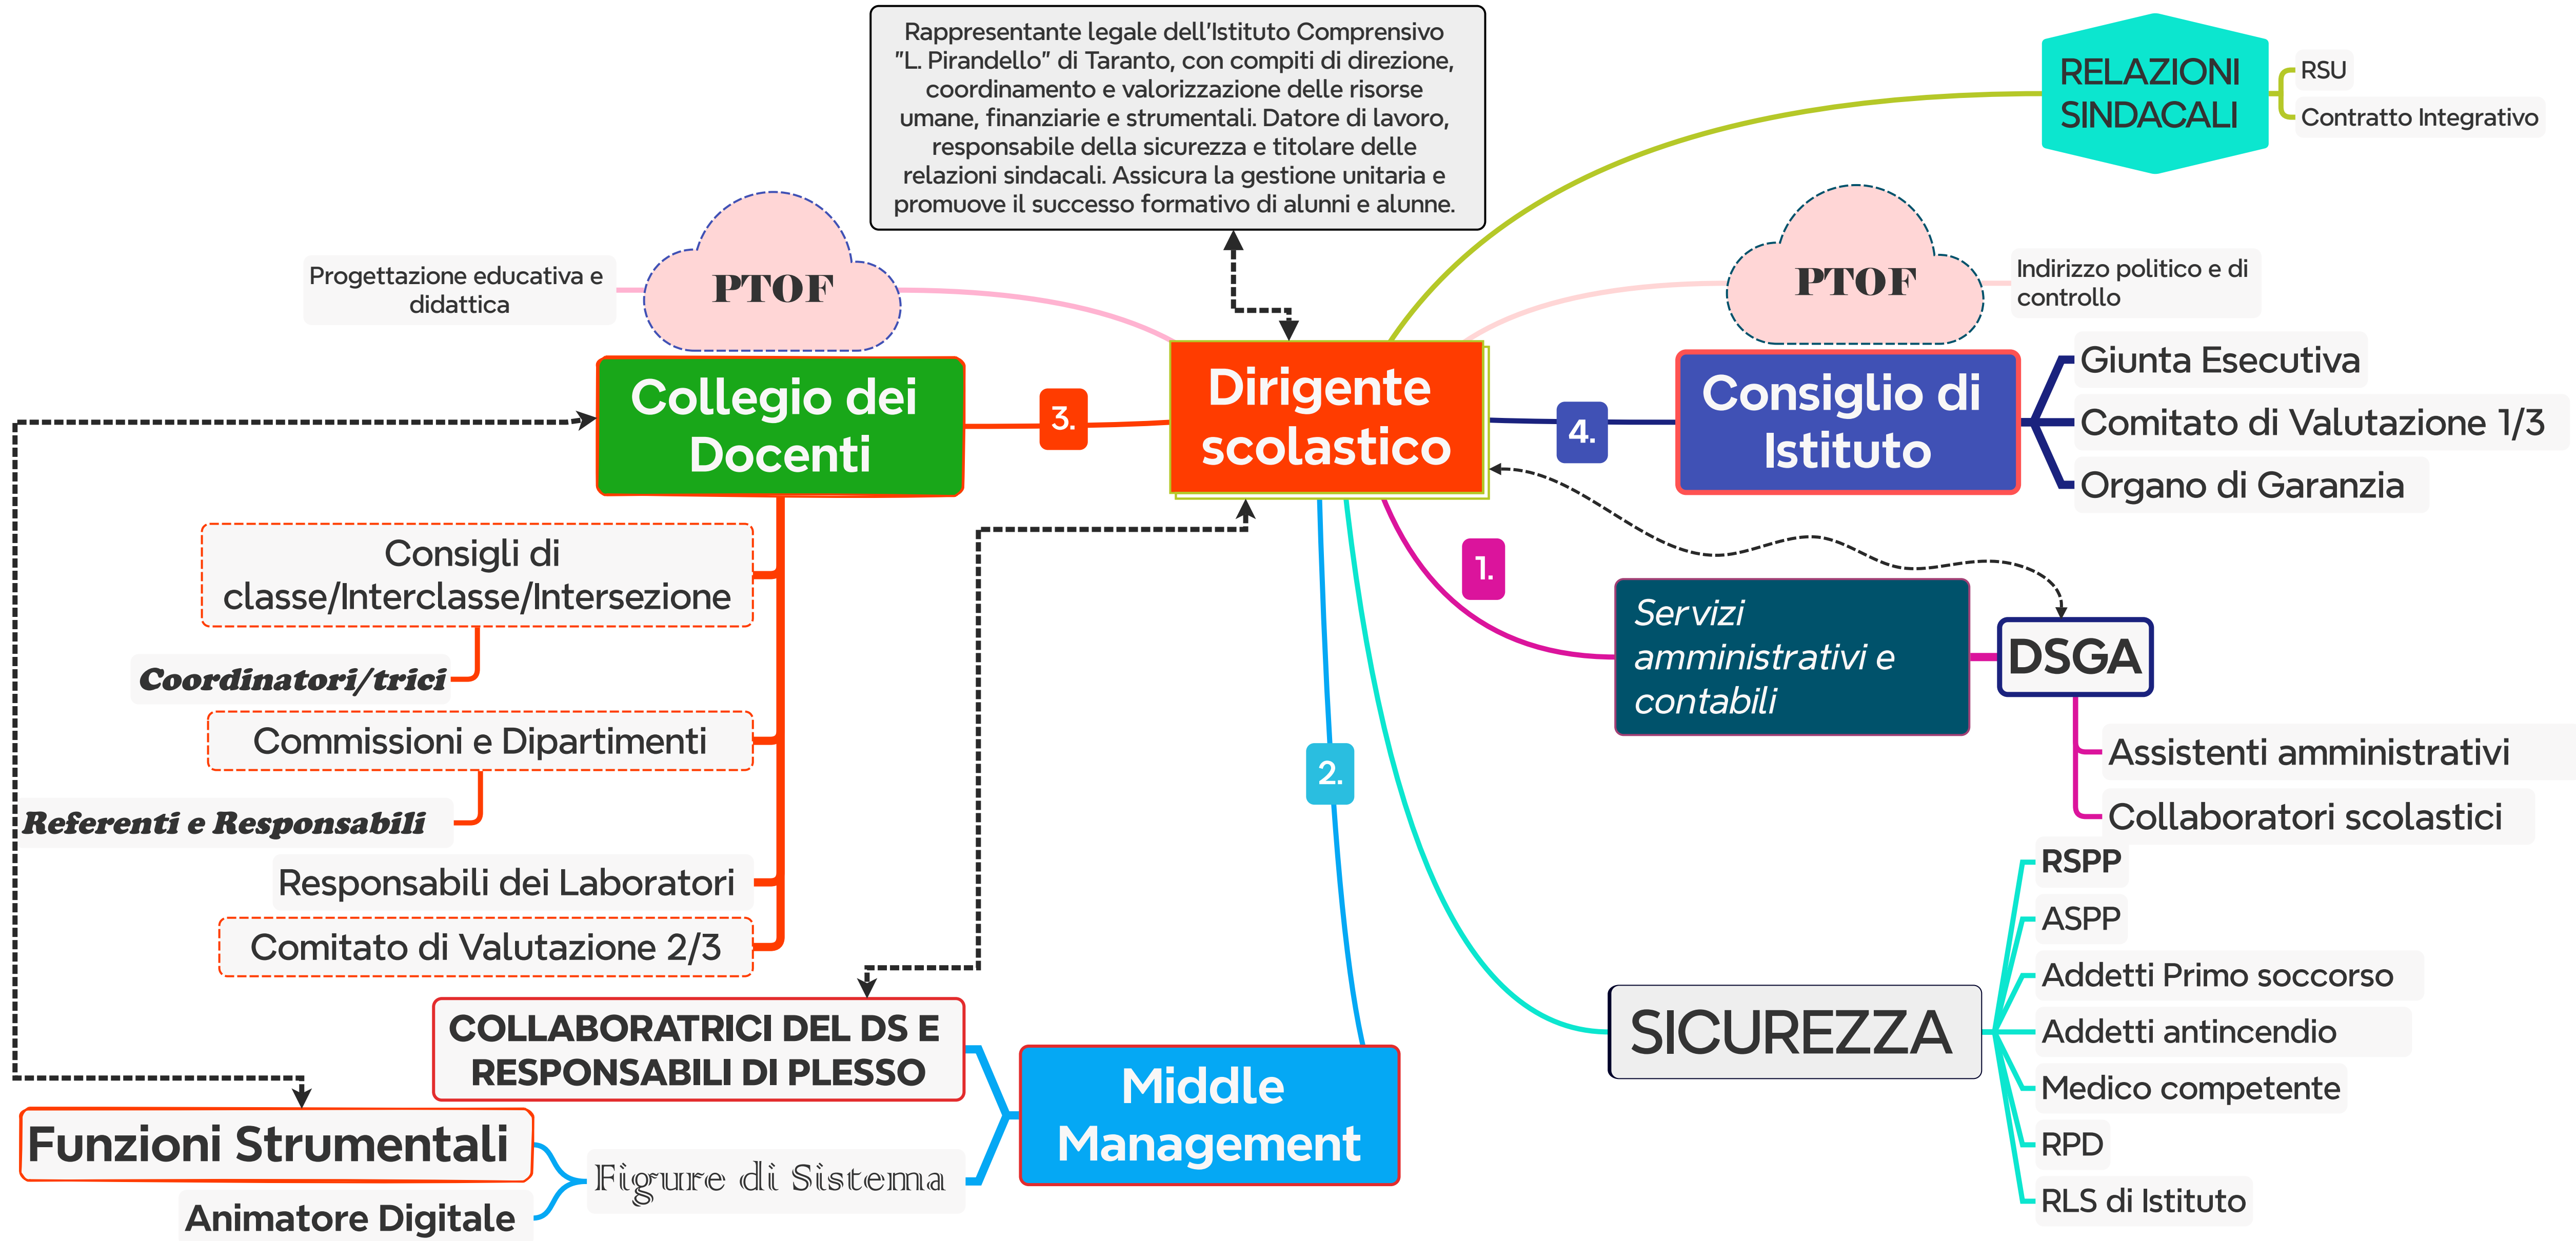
Rappresentante legale dell'Istituto Comprensivo "L. Pirandello" di Taranto, con compiti di direzione, coordinamento e valorizzazione delle risorse umane, finanziarie e strumentali. Datore di lavoro, responsabile della sicurezza e titolare delle relazioni sindacali. Assicura la gestione unitaria e promuove il successo formativo di alunni e alunne.

RELAZIONI SINDACALI
RSU
Contratto Integrativo

Progettazione educativa e didattica
PTOF

PTOF
Indirizzo politico e di controllo

Collegio dei Docenti
3.
Dirigente scolastico
4.
Consiglio di Istituto
Giunta Esecutiva
Comitato di Valutazione 1/3
Organo di Garanzia

Consigli di classe/Interclasse/Intersezione
Coordinatori/trici
Commissioni e Dipartimenti
Referenti e Responsabili
Responsabili dei Laboratori
Comitato di Valutazione 2/3

1.
Servizi amministrativi e contabili
DSGA
Assistenti amministrativi
Collaboratori scolastici

2.

SICUREZZA
RSPP
ASPP
Addetti Primo soccorso
Addetti antincendio
Medico competente
RPD
RLS di Istituto

COLLABORATRICI DEL DS E RESPONSABILI DI PLESSO
Middle Management
Funzioni Strumentali
Figure di Sistema
Animatore Digitale